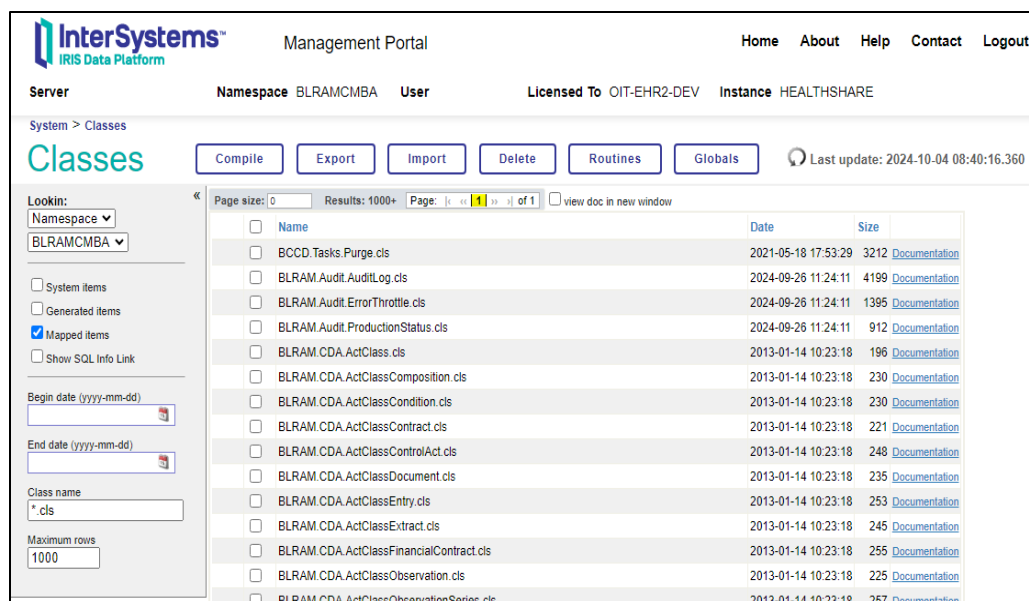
InterSystems™
IRIS Data Platform

Management Portal

Home About Help Contact Logout

Server Namespace BLRAMCMBA User Licensed To OIT-EHR2-DEV Instance HEALTHSHARE

System > Classes

Classes

Compile Export Import Delete Routines Globals

Last update: 2024-10-04 08:40:16.360

«

Lookin:
Namespace
BLRAMCMBA

System items
Generated items
Mapped items
Show SQL Info Link

Begin date (yyyy-mm-dd)

End date (yyyy-mm-dd)

Class name
*.cls

Maximum rows
1000

Page size: 0 Results: 1000+ Page: |« « 1 » »| of 1 view doc in new window

| | Name | Date | Size | |
|---|---|---|---|---|
| | BCCD.Tasks.Purge.cls | 2021-05-18 17:53:29 | 3212 | Documentation |
| | BLRAM.Audit.AuditLog.cls | 2024-09-26 11:24:11 | 4199 | Documentation |
| | BLRAM.Audit.ErrorThrottle.cls | 2024-09-26 11:24:11 | 1395 | Documentation |
| | BLRAM.Audit.ProductionStatus.cls | 2024-09-26 11:24:11 | 912 | Documentation |
| | BLRAM.CDA.ActClass.cls | 2013-01-14 10:23:18 | 196 | Documentation |
| | BLRAM.CDA.ActClassComposition.cls | 2013-01-14 10:23:18 | 230 | Documentation |
| | BLRAM.CDA.ActClassCondition.cls | 2013-01-14 10:23:18 | 230 | Documentation |
| | BLRAM.CDA.ActClassContract.cls | 2013-01-14 10:23:18 | 221 | Documentation |
| | BLRAM.CDA.ActClassControlAct.cls | 2013-01-14 10:23:18 | 248 | Documentation |
| | BLRAM.CDA.ActClassDocument.cls | 2013-01-14 10:23:18 | 235 | Documentation |
| | BLRAM.CDA.ActClassEntry.cls | 2013-01-14 10:23:18 | 253 | Documentation |
| | BLRAM.CDA.ActClassExtract.cls | 2013-01-14 10:23:18 | 245 | Documentation |
| | BLRAM.CDA.ActClassFinancialContract.cls | 2013-01-14 10:23:18 | 255 | Documentation |
| | BLRAM.CDA.ActClassObservation.cls | 2013-01-14 10:23:18 | 225 | Documentation |
| | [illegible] | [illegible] | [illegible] | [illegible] |